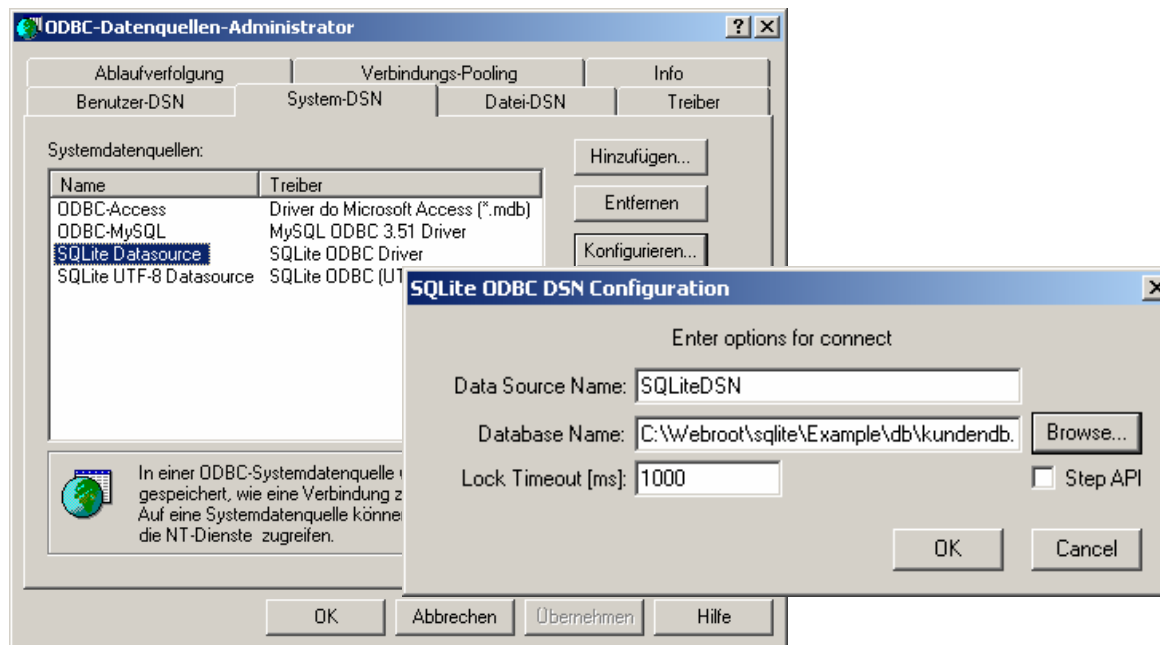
ODBC-Datenquellen-Administrator

?

Ablaufverfolgung | Verbindungs-Pooling | Info
Benutzer-DSN | System-DSN | Datei-DSN | Treiber

Systemdatenquellen:

| Name | Treiber |
|---|---|
| ODBC-Access | Driver do Microsoft Access (*.mdb) |
| ODBC-MySQL | MySQL ODBC 3.51 Driver |
| SQLite Datasource | SQLite ODBC Driver |
| SQLite UTF-8 Datasource | SQLite ODBC (UT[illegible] |

Hinzufügen...
Entfernen
Konfigurieren...

In einer ODBC-Systemdatenquelle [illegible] gespeichert, wie eine Verbindung z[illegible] Auf eine Systemdatenquelle könner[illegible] die NT-Dienste zugreifen.

OK | Abbrechen | Übernehmen | Hilfe

SQLite ODBC DSN Configuration

Enter options for connect

Data Source Name: SQLiteDSN
Database Name: C:\Webroot\sqlite\Example\db\kundendb.
Browse...
Lock Timeout [ms]: 1000
Step API

OK
Cancel